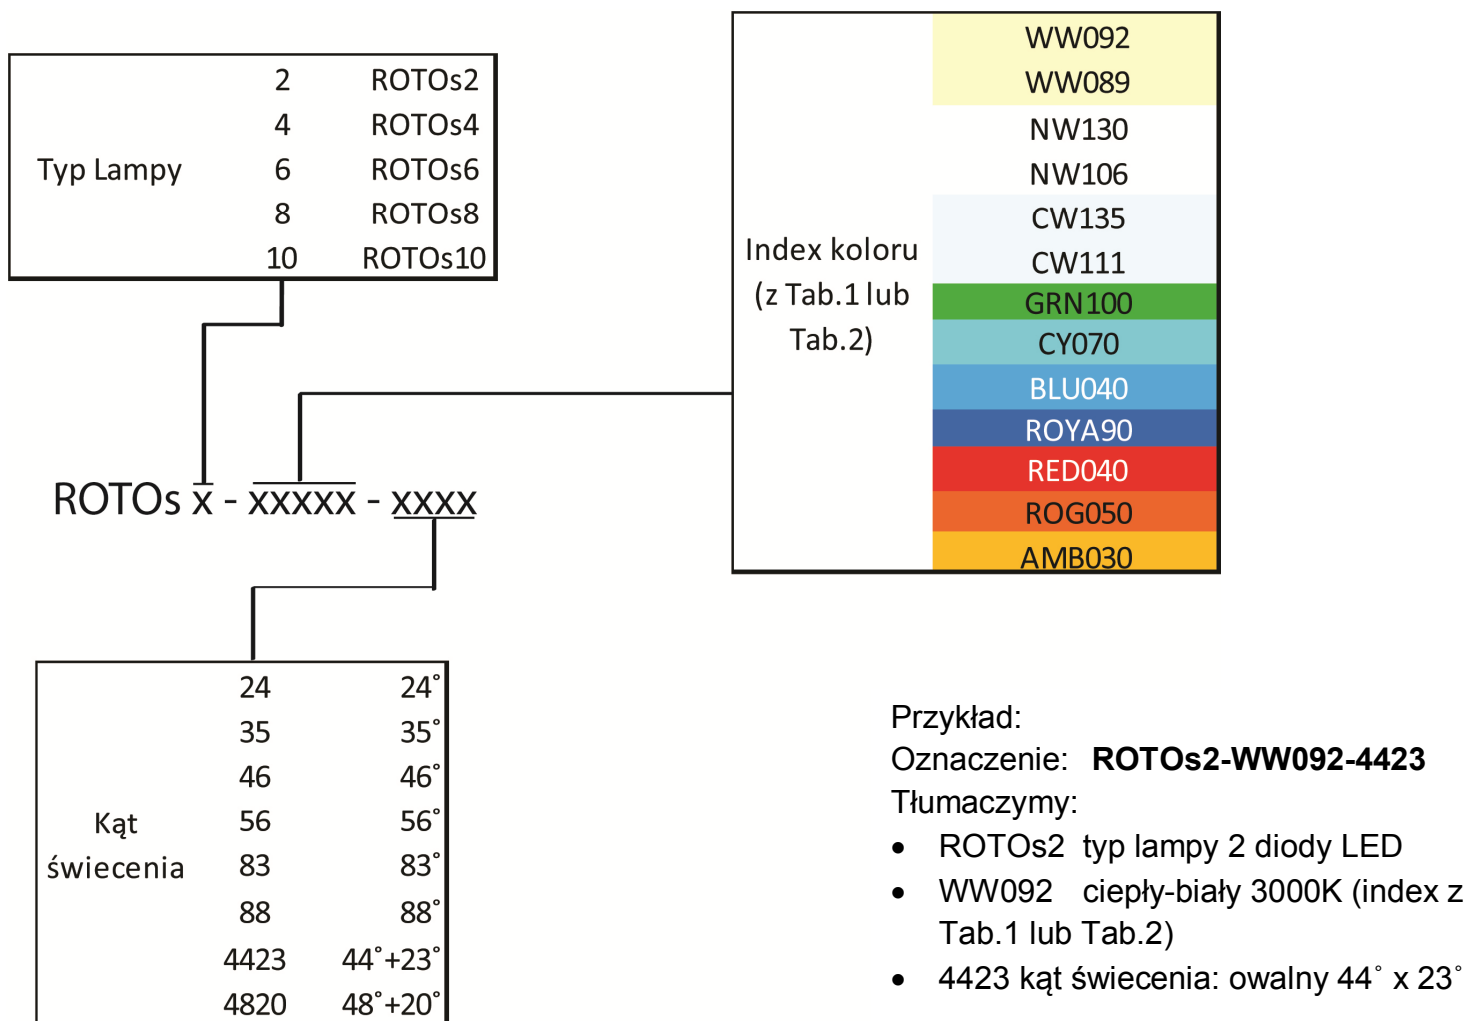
| Typ Lampy | 2 | ROTOs2 |
|---|---|---|
| | 4 | ROTOs4 |
| | 6 | ROTOs6 |
| | 8 | ROTOs8 |
| | 10 | ROTOs10 |

| Index koloru (z Tab.1 lub Tab.2) | WW092 |
|---|---|
| | WW089 |
| | NW130 |
| | NW106 |
| | CW135 |
| | CW111 |
| | GRN100 |
| | CY070 |
| | BLU040 |
| | ROYA90 |
| | RED040 |
| | ROG050 |
| | AMB030 |

ROTOs x - xxxxx - xxxx

| Kąt świecenia | 24 | 24˚ |
|---|---|---|
| | 35 | 35˚ |
| | 46 | 46˚ |
| | 56 | 56˚ |
| | 83 | 83˚ |
| | 88 | 88˚ |
| | 4423 | 44˚+23˚ |
| | 4820 | 48˚+20˚ |

Przykład:
Oznaczenie: **ROTOs2-WW092-4423**
Tłumaczymy:
- ROTOs2 typ lampy 2 diody LED
- WW092 ciepły-biały 3000K (index z Tab.1 lub Tab.2)
- 4423 kąt świecenia: owalny 44˚ x 23˚